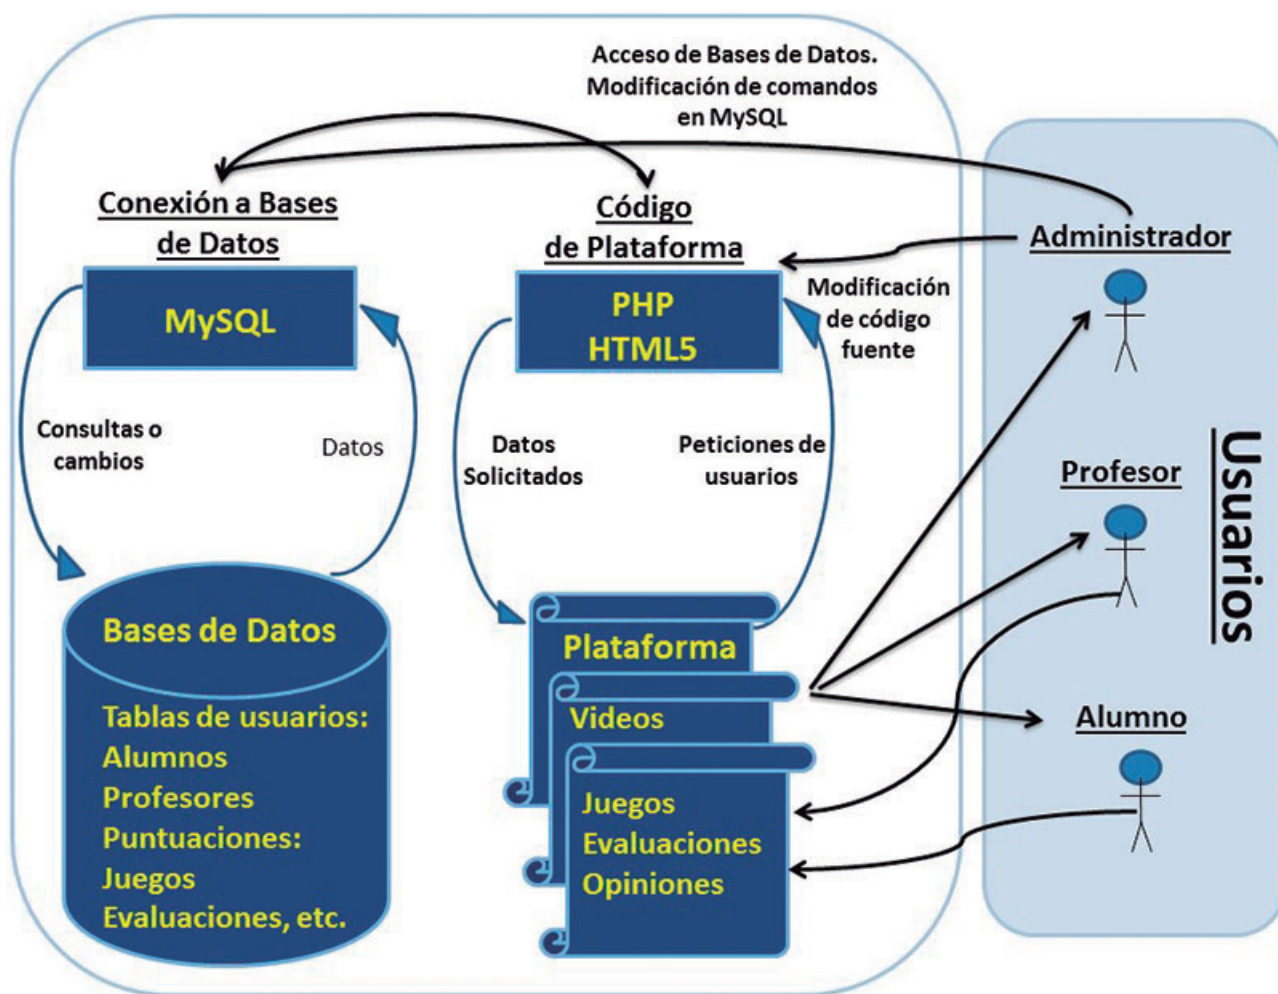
Acceso de Bases de Datos. Modificación de comandos en MySQL

Conexión a Bases de Datos

Código de Plataforma

Administrador

MySQL

PHP
HTML5

Modificación de código fuente

Consultas o cambios

Datos

Datos Solicitados

Peticiones de usuarios

Profesor

Usuarios

Bases de Datos

Tablas de usuarios:
Alumnos
Profesores
Puntuaciones:
Juegos
Evaluaciones, etc.

Plataforma

Videos

Juegos
Evaluaciones
Opiniones

Alumno